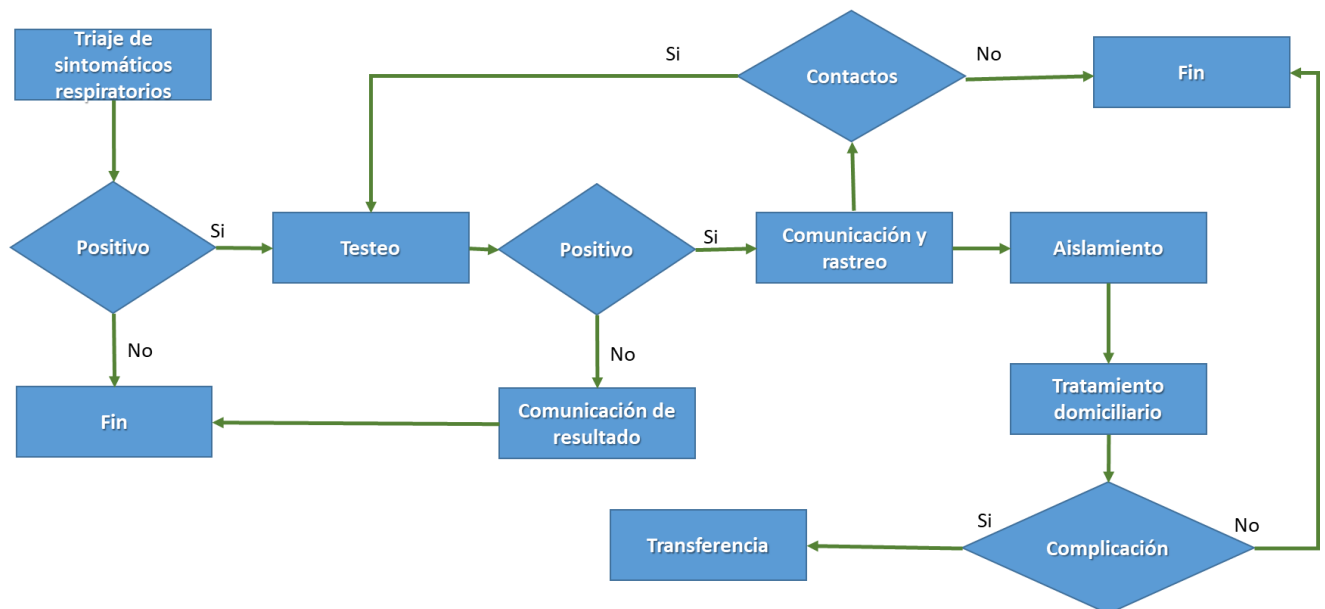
Triaje de sintomáticos respiratorios

Positivo

Si

No

Fin

Testeo

Positivo

Si

No

Comunicación de resultado

Contactos

Si

No

Fin

Comunicación y rastreo

Aislamiento

Tratamiento domiciliario

Complicación

Si

No

Transferencia